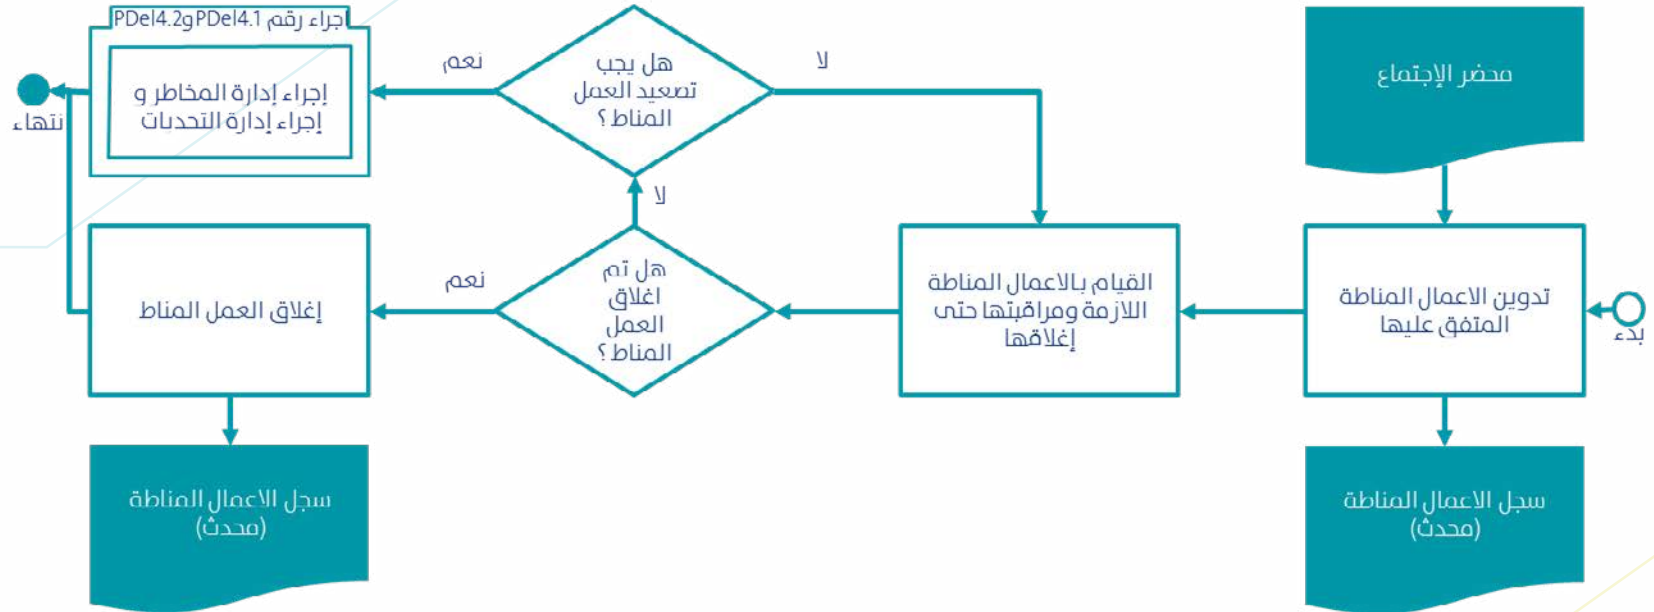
محضر الإجتماع

بدء

تدوين الاعمال المناطة المتفق عليها

سجل الاعمال المناطة (محدث)

القيام بالاعمال المناطة اللازمة ومراقبتها حتى إغلاقها

لا

هل يجب تصعيد العمل المناط ؟

هل تم اغلاق العمل المناط ؟

لا

نعم

نعم

إجراء رقم PDel4.1 وPDel4.2

إجراء إدارة المخاطر و إجراء إدارة التحديات

إغلاق العمل المناط

سجل الاعمال المناطة (محدث)

انتهاء